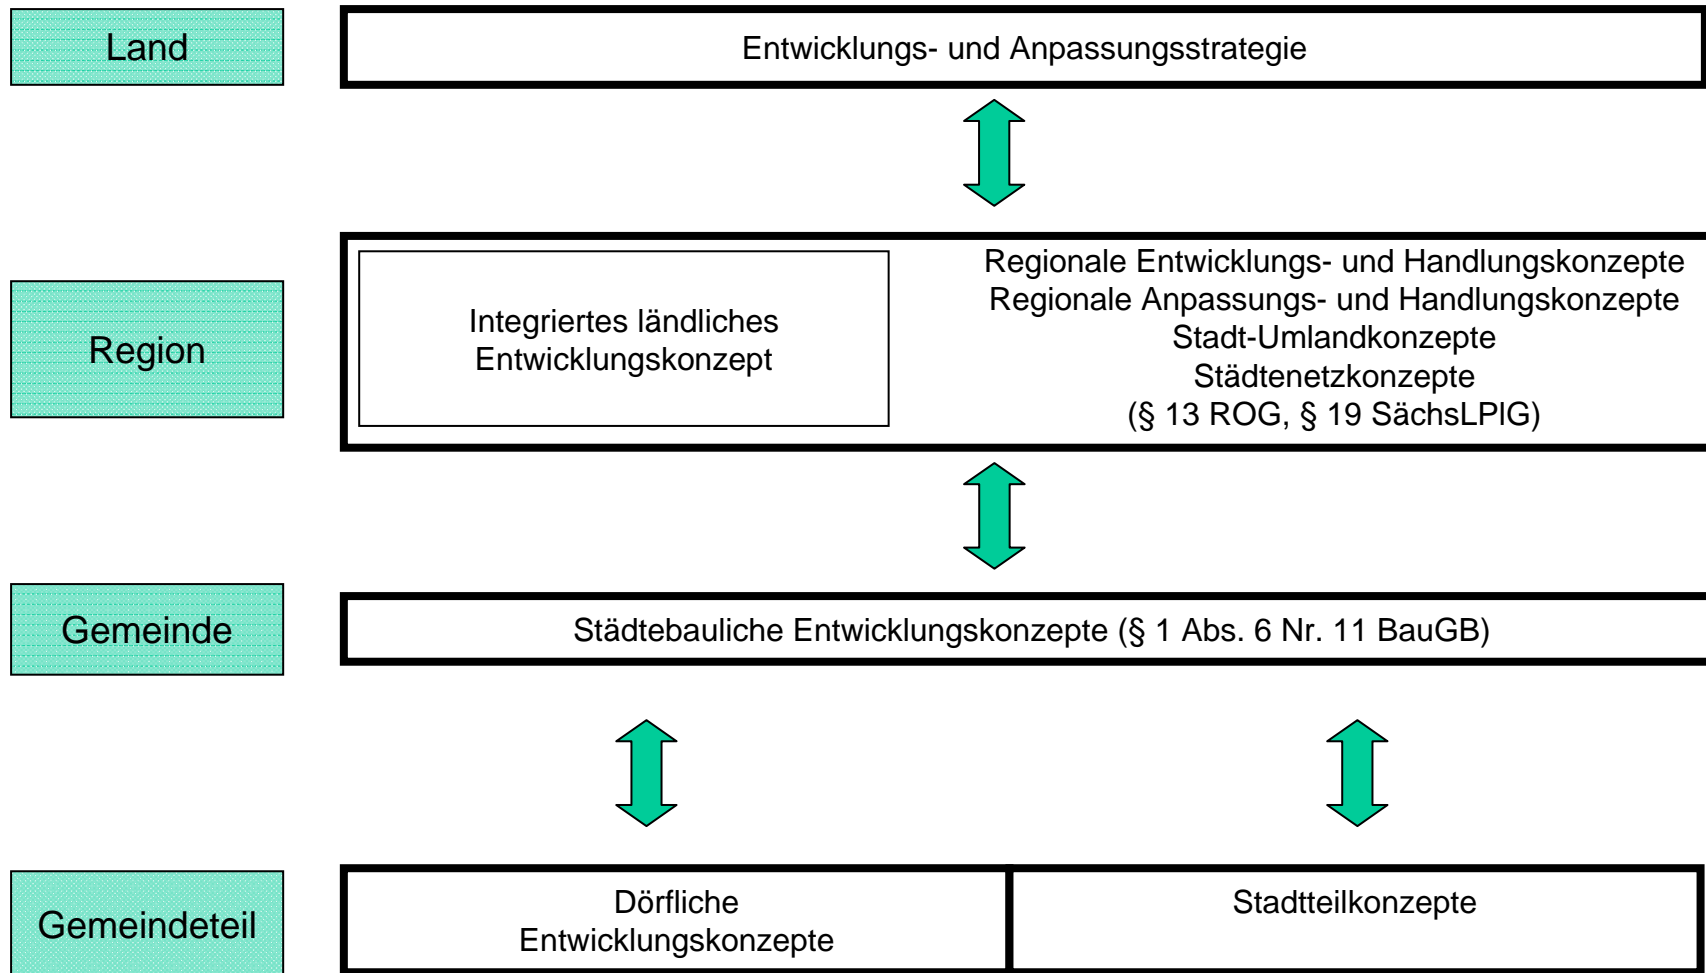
Land

Entwicklungs- und Anpassungsstrategie

Region

Integriertes ländliches Entwicklungskonzept

Regionale Entwicklungs- und Handlungskonzepte
Regionale Anpassungs- und Handlungskonzepte
Stadt-Umlandkonzepte
Städtenetzkonzepte
(§ 13 ROG, § 19 SächsLPlG)

Gemeinde

Städtebauliche Entwicklungskonzepte (§ 1 Abs. 6 Nr. 11 BauGB)

Gemeindeteil

Dörfliche Entwicklungskonzepte

Stadtteilkonzepte